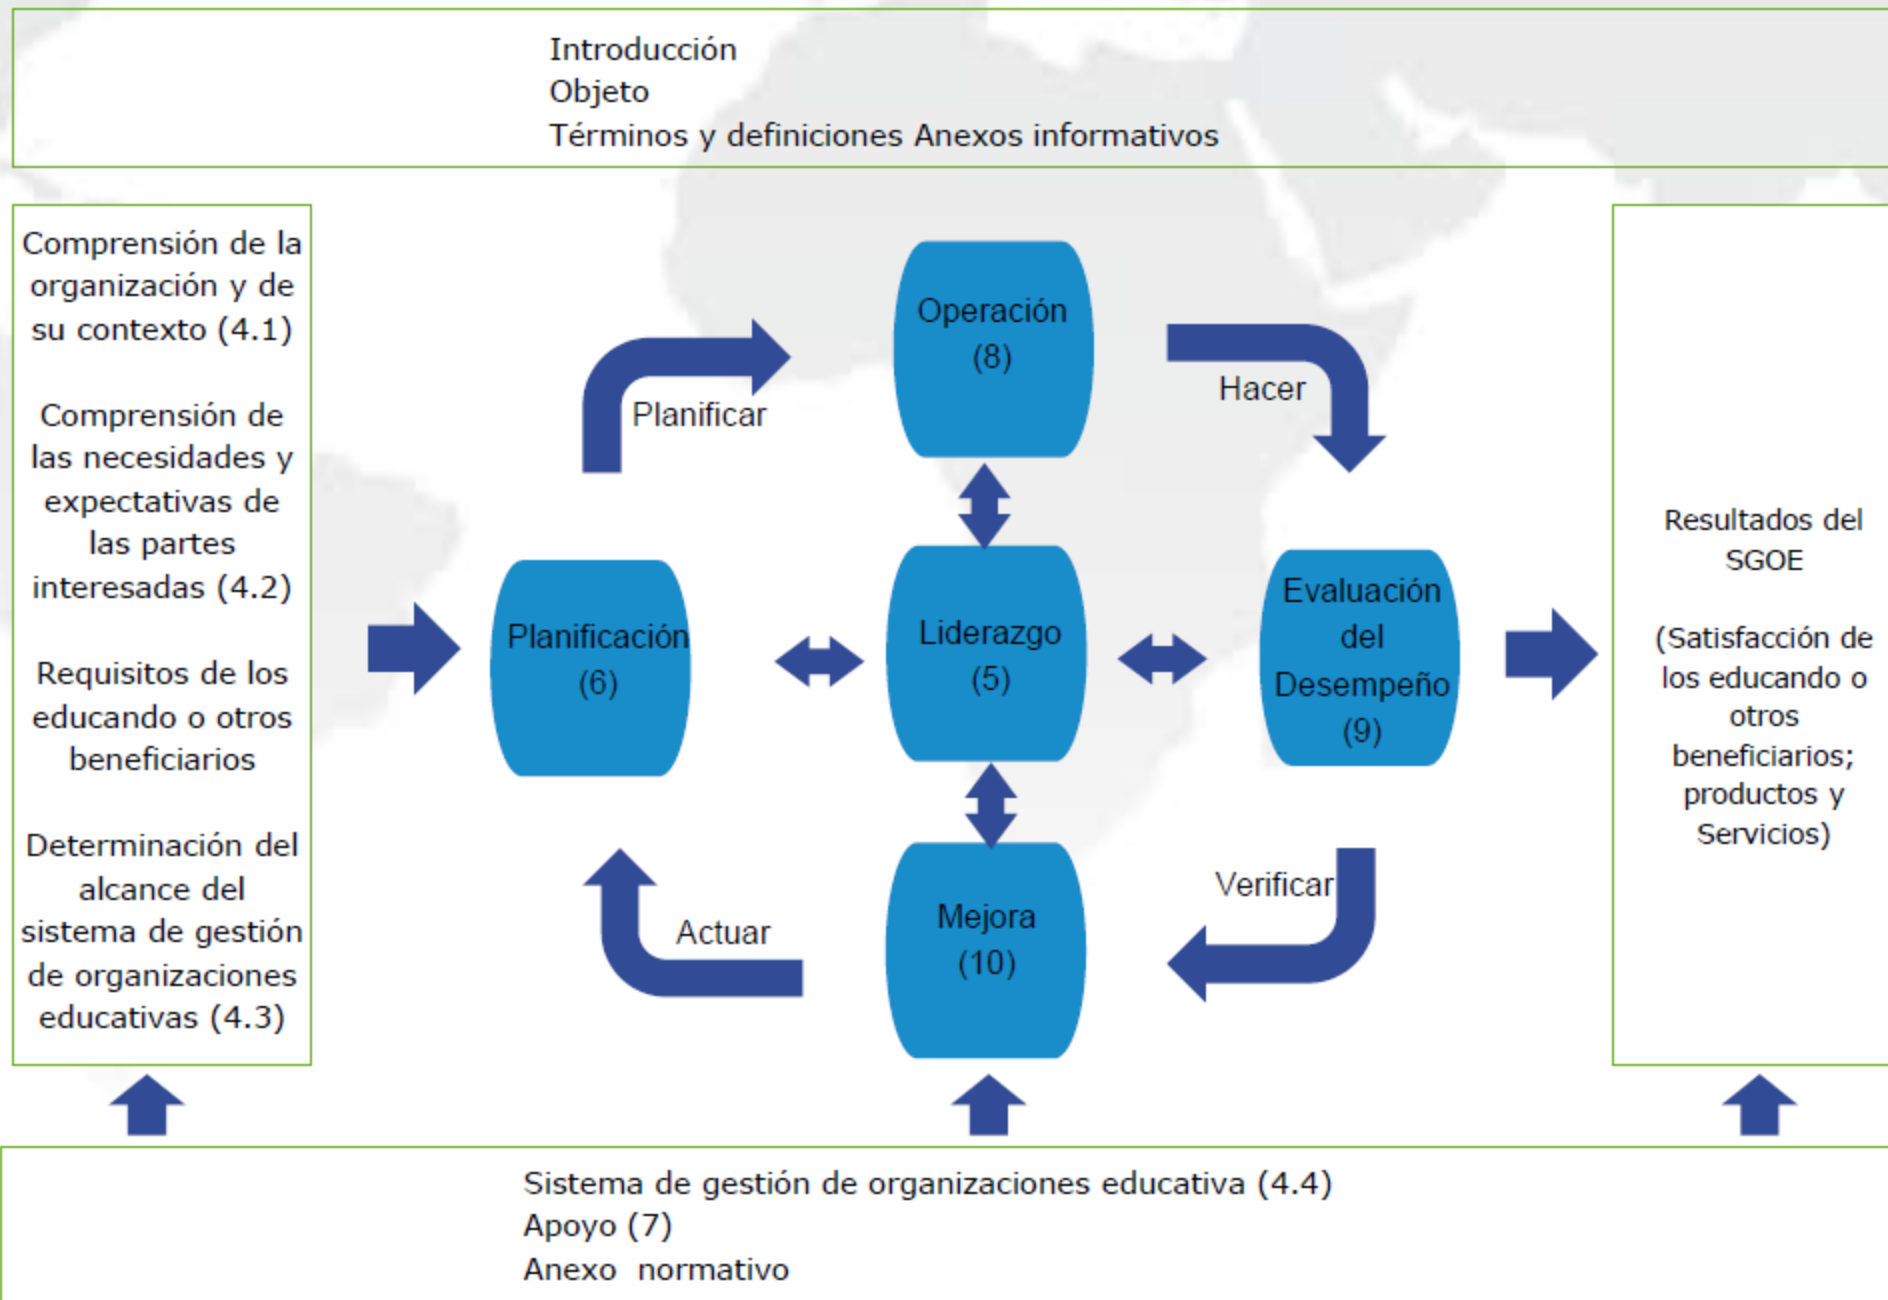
Introducción
Objeto
Términos y definiciones Anexos informativos

Comprensión de la organización y de su contexto (4.1)

Comprensión de las necesidades y expectativas de las partes interesadas (4.2)

Requisitos de los educando o otros beneficiarios

Determinación del alcance del sistema de gestión de organizaciones educativas (4.3)

Planificar

Operación (8)

Hacer

Planificación (6)

Liderazgo (5)

Evaluación del Desempeño (9)

Actuar

Mejora (10)

Verificar

Resultados del SGOE

(Satisfacción de los educando o otros beneficiarios; productos y Servicios)

Sistema de gestión de organizaciones educativa (4.4)
Apoyo (7)
Anexo normativo